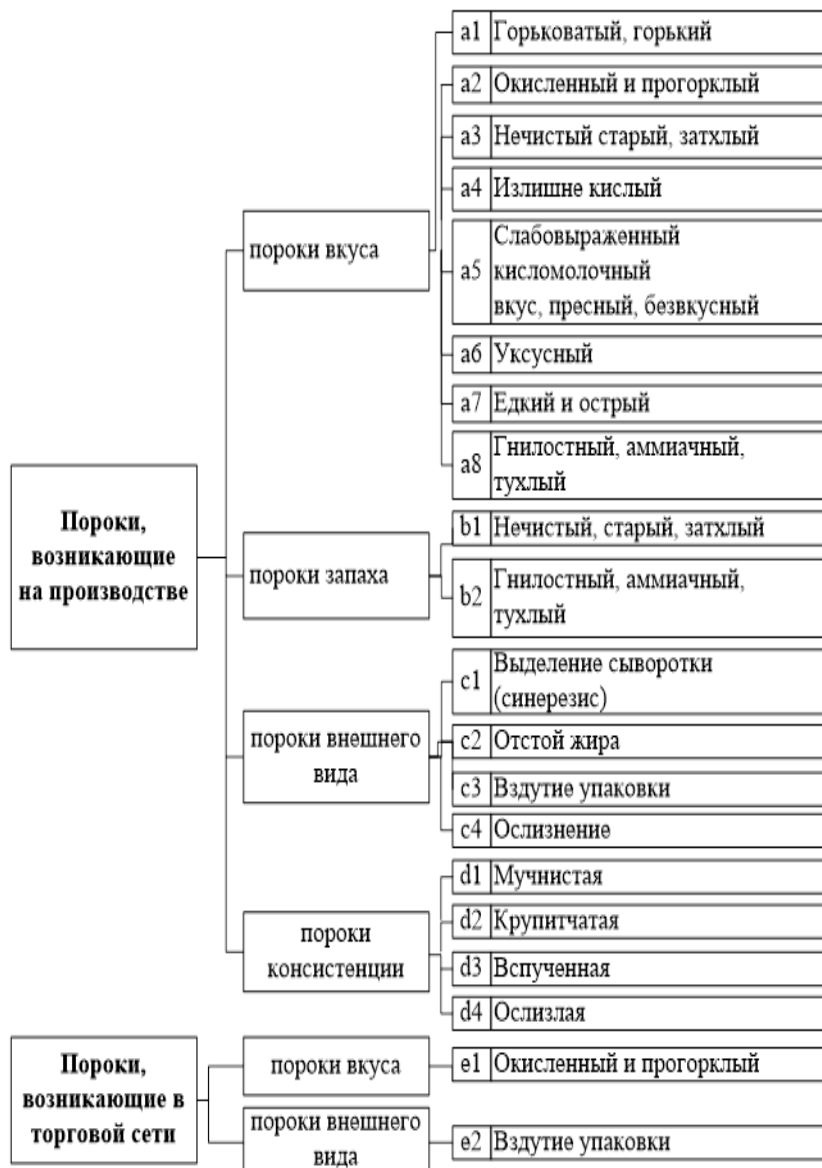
Пороки, возникающие на производстве

пороки вкуса

a1 Горьковатый, горький

a2 Окисленный и прогорклый

a3 Нечистый старый, затхлый

a4 Излишне кислый

a5 Слабовыраженный кисломолочный вкус, пресный, безвкусный

a6 Уксусный

a7 Едкий и острый

a8 Гнилостный, аммиачный, тухлый

пороки запаха

b1 Нечистый, старый, затхлый

b2 Гнилостный, аммиачный, тухлый

пороки внешнего вида

c1 Выделение сыворотки (синерезис)

c2 Отстой жира

c3 Вздутие упаковки

c4 Ослизнение

пороки консистенции

d1 Мучнистая

d2 Крупитчатая

d3 Вспученная

d4 Ослизлая

Пороки, возникающие в торговой сети

пороки вкуса

e1 Окисленный и прогорклый

пороки внешнего вида

e2 Вздутие упаковки